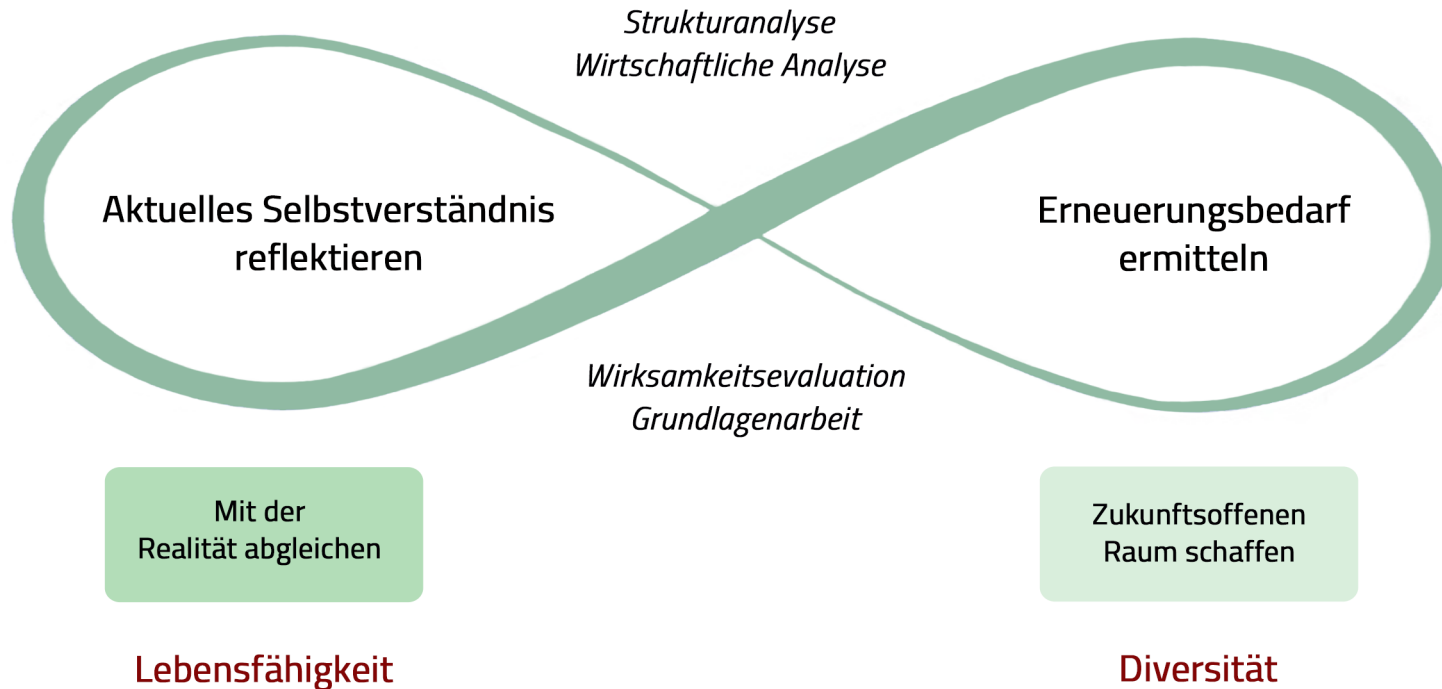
Strukturanalyse
Wirtschaftliche Analyse

Aktuelles Selbstverständnis reflektieren

Erneuerungsbedarf ermitteln

Wirksamkeitsevaluation
Grundlagenarbeit

Mit der Realität abgleichen

Zukunftsoffenen Raum schaffen

Lebensfähigkeit

Diversität